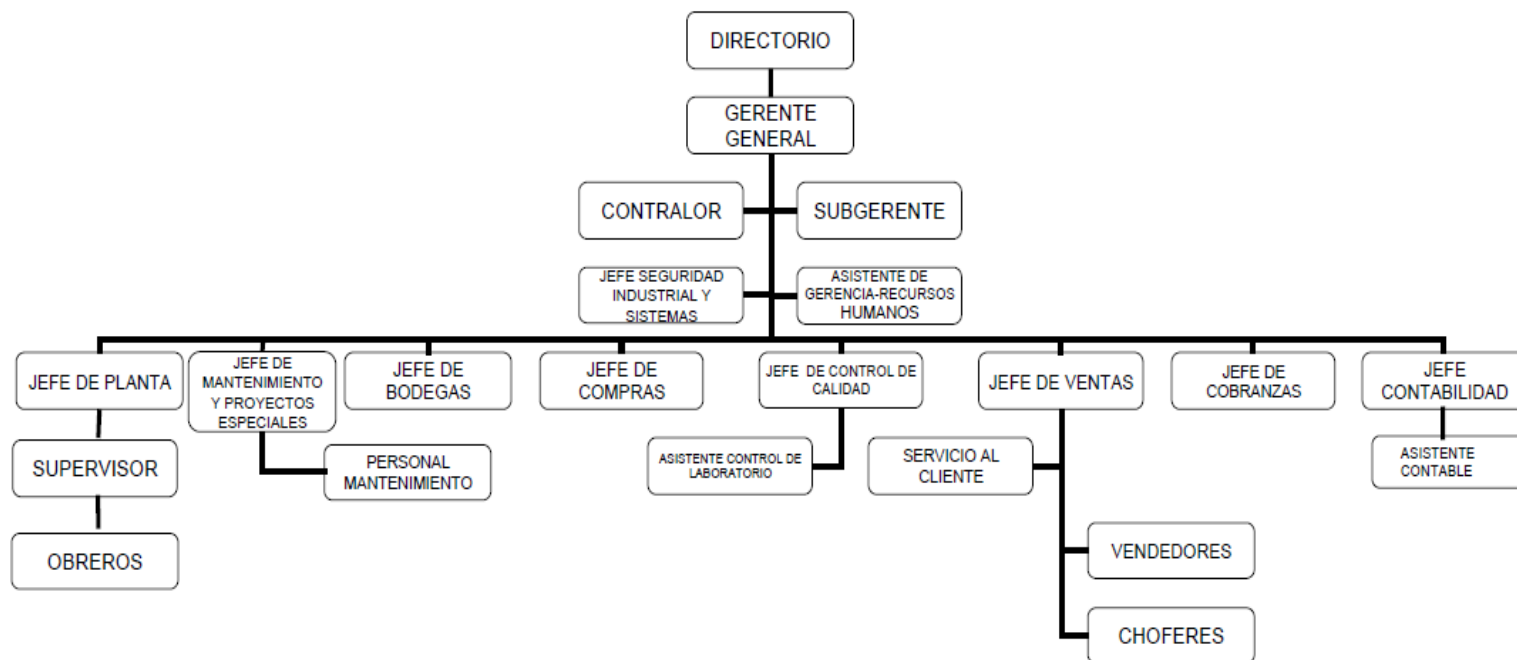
DIRECTORIO

GERENTE GENERAL

CONTRALOR

SUBGERENTE

JEFE SEGURIDAD INDUSTRIAL Y SISTEMAS

ASISTENTE DE GERENCIA-RECURSOS HUMANOS

JEFE DE PLANTA

JEFE DE MANTENIMIENTO Y PROYECTOS ESPECIALES

JEFE DE BODEGAS

JEFE DE COMPRAS

JEFE DE CONTROL DE CALIDAD

JEFE DE VENTAS

JEFE DE COBRANZAS

JEFE CONTABILIDAD

SUPERVISOR

PERSONAL MANTENIMIENTO

ASISTENTE CONTROL DE LABORATORIO

SERVICIO AL CLIENTE

ASISTENTE CONTABLE

OBREROS

VENDEDORES

CHOFERES